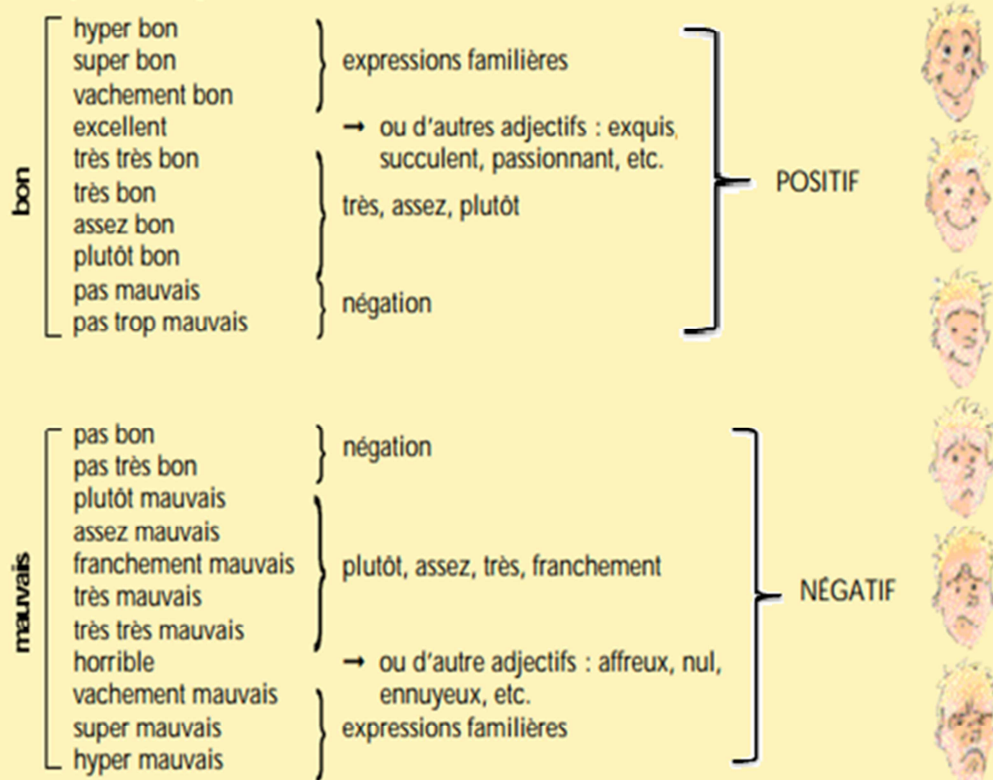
bon

hyper bon
super bon
vachement bon
excellent
très très bon
très bon
assez bon
plutôt bon
pas mauvais
pas trop mauvais

expressions familières
→ ou d'autres adjectifs : exquis, succulent, passionnant, etc.
très, assez, plutôt
négation

POSITIF

mauvais

pas bon
pas très bon
plutôt mauvais
assez mauvais
franchement mauvais
très mauvais
très très mauvais
horrible
vachement mauvais
super mauvais
hyper mauvais

négation
plutôt, assez, très, franchement
→ ou d'autre adjectifs : affreux, nul, ennuyeux, etc.
expressions familières

NÉGATIF